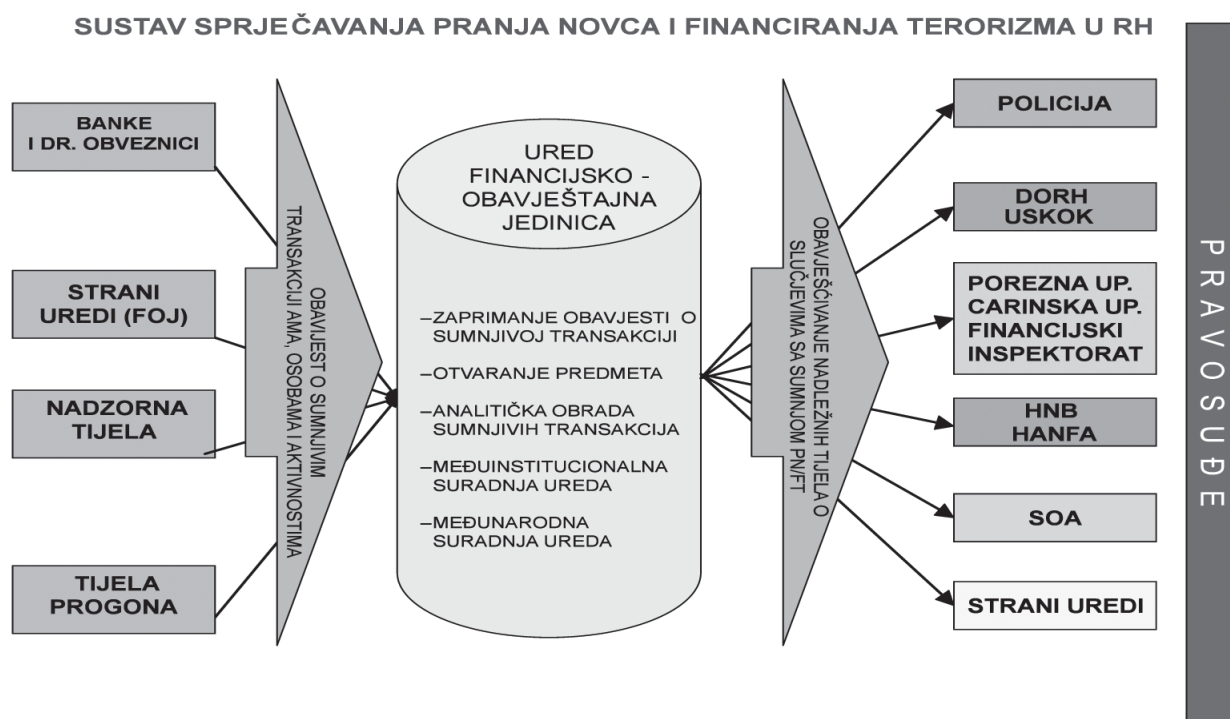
SUSTAV SPRJEČAVANJA PRANJA NOVCA I FINANCIRANJA TERORIZMA U RH

BANKE I DR. OBVEZNICI

STRANI UREDI (FOJ)

NADZORNA TIJELA

TIJELA PROGONA

OBAVJEST O SUMNJIVIM TRANSAKCIJI AMA, OSOBAMA I AKTIVNOSTIMA

URED FINANCIJSKO - OBAVJEŠTAJNA JEDINICA

–ZAPRIMANJE OBAVJESTI O SUMNJIVOJ TRANSAKCIJI
–OTVARANJE PREDMETA
–ANALITIČKA OBRADA SUMNJIVIH TRANSAKCIJA
–MEĐUINSTITUCIONALNA SURADNJA UREDA
–MEĐUNARODNA SURADNJA UREDA

OBAVJEŠĆIVANJE NADLEŽNIH TIJELA O SLUČJEVIMA SA SUMNJOM PN/FT

POLICIJA

DORH USKOK

POREZNA UP. CARINSKA UP. FINANCIJSKI INSPEKTORAT

HNB HANFA

SOA

STRANI UREDI

PRAVOSUĐE